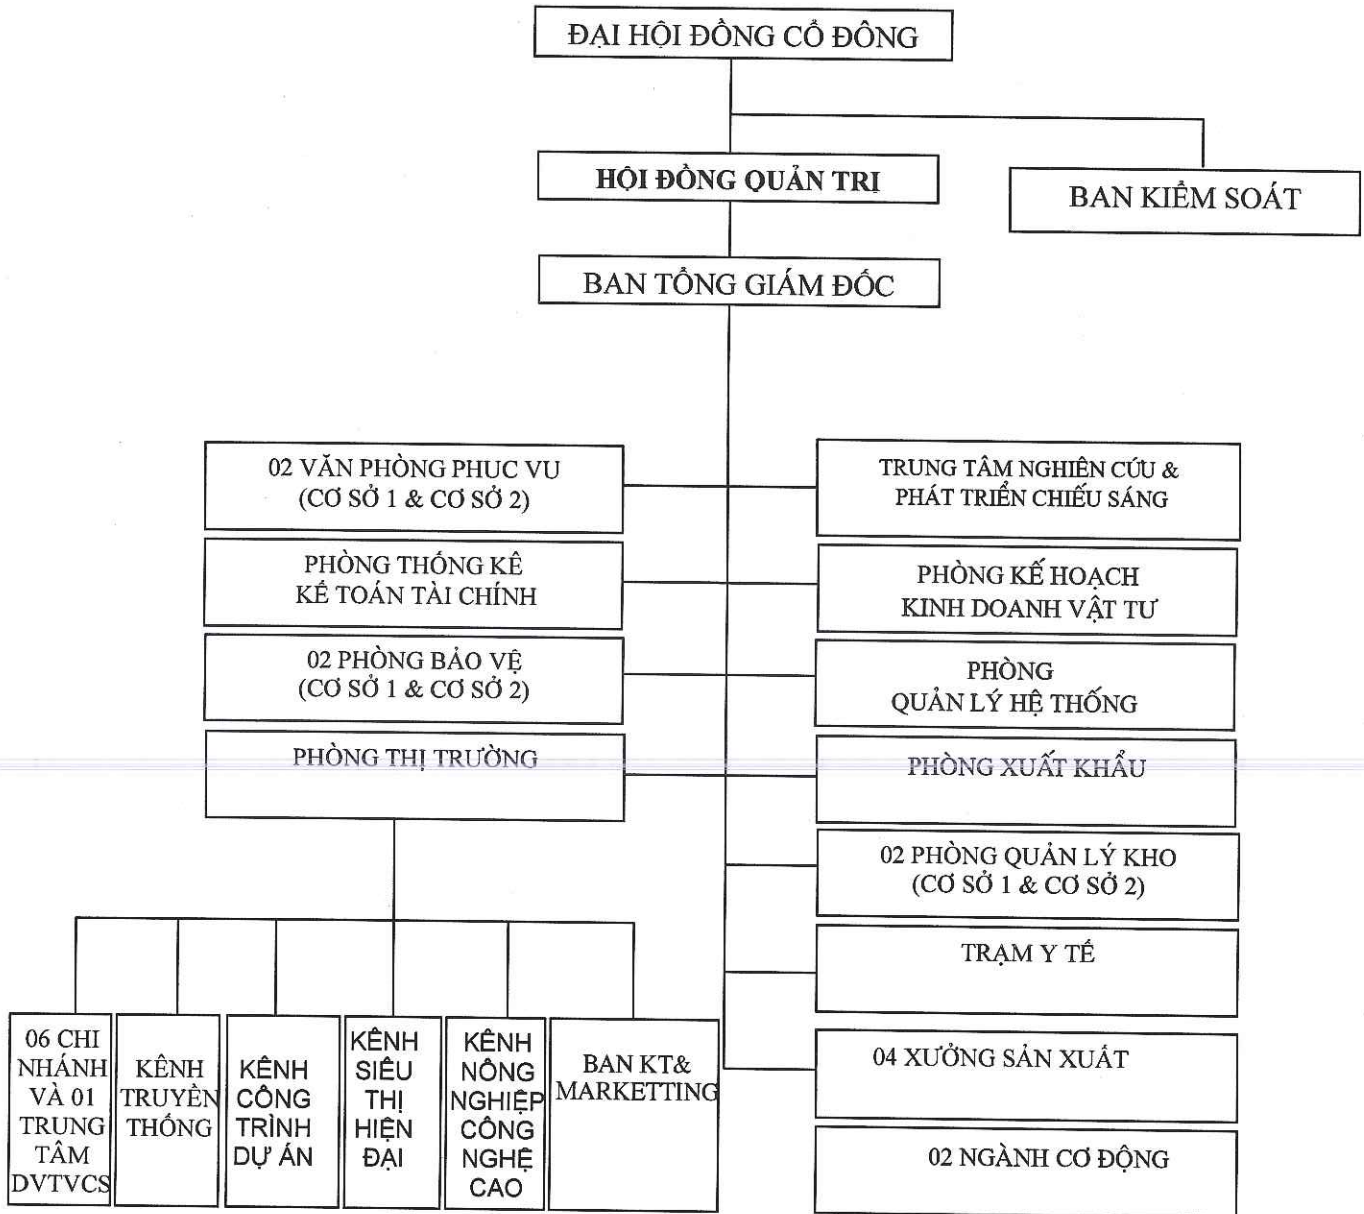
ĐẠI HỘI ĐỒNG CỔ ĐÔNG

HỘI ĐỒNG QUẢN TRỊ

BAN KIỂM SOÁT

BAN TỔNG GIÁM ĐỐC

02 VĂN PHÒNG PHỤC VỤ (CƠ SỞ 1 & CƠ SỞ 2)

PHÒNG THỐNG KÊ KẾ TOÁN TÀI CHÍNH

02 PHÒNG BẢO VỆ (CƠ SỞ 1 & CƠ SỞ 2)

PHÒNG THỊ TRƯỜNG

06 CHI NHÁNH VÀ 01 TRUNG TÂM DVTVCS

KÊNH TRUYỀN THỐNG

KÊNH CÔNG TRÌNH DỰ ÁN

KÊNH SIÊU THỊ HIỆN ĐẠI

KÊNH NÔNG NGHIỆP CÔNG NGHỆ CAO

BAN KT& MARKETTING

TRUNG TÂM NGHIÊN CỨU & PHÁT TRIỂN CHIẾU SÁNG

PHÒNG KẾ HOẠCH KINH DOANH VẬT TƯ

PHÒNG QUẢN LÝ HỆ THỐNG

PHÒNG XUẤT KHẨU

02 PHÒNG QUẢN LÝ KHO (CƠ SỞ 1 & CƠ SỞ 2)

TRẠM Y TẾ

04 XƯỞNG SẢN XUẤT

02 NGÀNH CƠ ĐỘNG